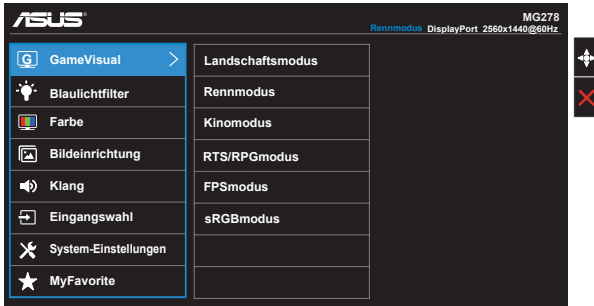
ASUS

MG278

Rennmodus DisplayPort 2560x1440@60Hz

GameVisual

Blaulichtfilter

Farbe

Bildeinrichtung

Klang

Eingangswahl

System-Einstellungen

MyFavorite

Landschaftsmodus

Rennmodus

Kinomodus

RTS/RPGmodus

FPSmodus

sRGBmodus